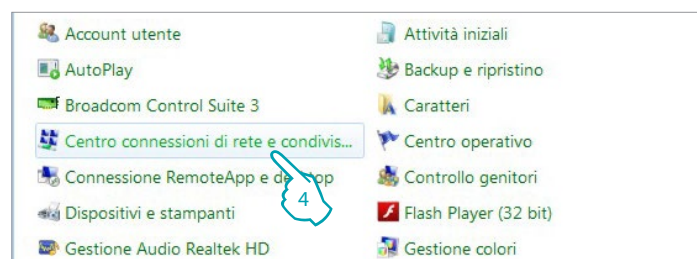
Account utente
AutoPlay
Broadcom Control Suite 3
Centro connessioni di rete e condivis...
Connessione RemoteApp e de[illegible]top
Dispositivi e stampanti
Gestione Audio Realtek HD

Attività iniziali
Backup e ripristino
Caratteri
Centro operativo
Controllo genitori
Flash Player (32 bit)
Gestione colori

4